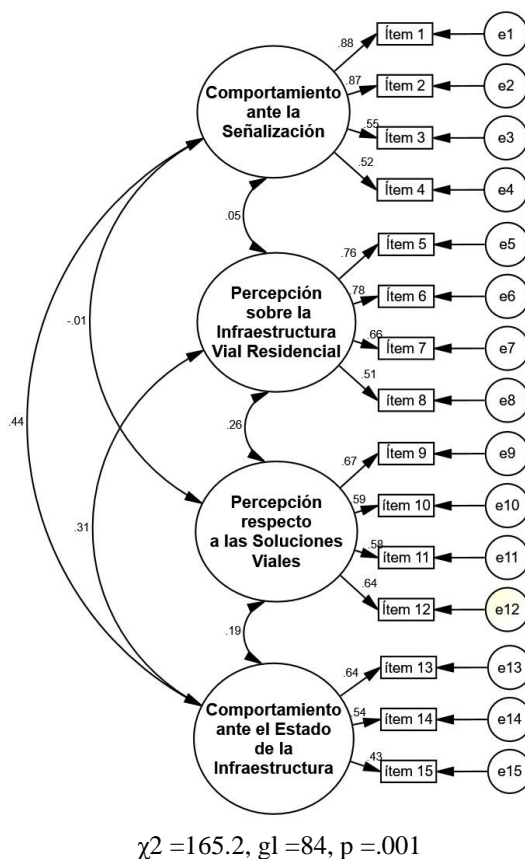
Comportamiento ante la Señalización

.88 Ítem 1 e1

.87 Ítem 2 e2

.55 Ítem 3 e3

.52 Ítem 4 e4

.05

Percepción sobre la Infraestructura Vial Residencial

.76 Ítem 5 e5

.78 Ítem 6 e6

.66 Ítem 7 e7

.51 ítem 8 e8

-.01

.44

.26

Percepción respecto a las Soluciones Viales

.67 Ítem 9 e9

.59 Ítem 10 e10

.58 Ítem 11 e11

.64 Ítem 12 e12

.31

.19

Comportamiento ante el Estado de la Infraestructura

.64 Ítem 13 e13

.54 Ítem 14 e14

.43 Ítem 15 e15

$\chi2$ =165.2, gl =84, p =.001